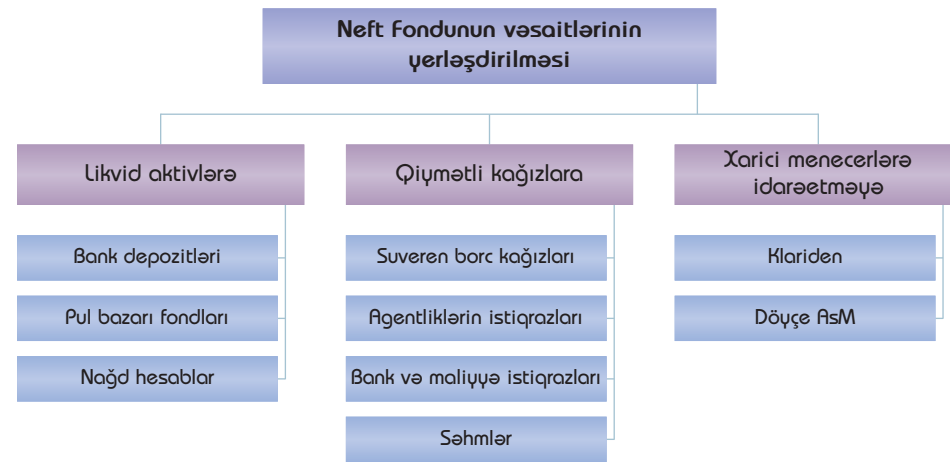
Neft fondunun vəsaitlərinin yerləşdirilməsi

Likvid aktivlərə

Bank depozitləri

Pul bazarı fondları

Nağd hesablar

Qiymətli kağızlara

Suveren borc kağızları

Agentliklərin istiqrazları

Bank və maliyyə istiqrazları

Səhmlər

Xarici menecerlərə idarəetməyə

Klariden

Döyçe AsM